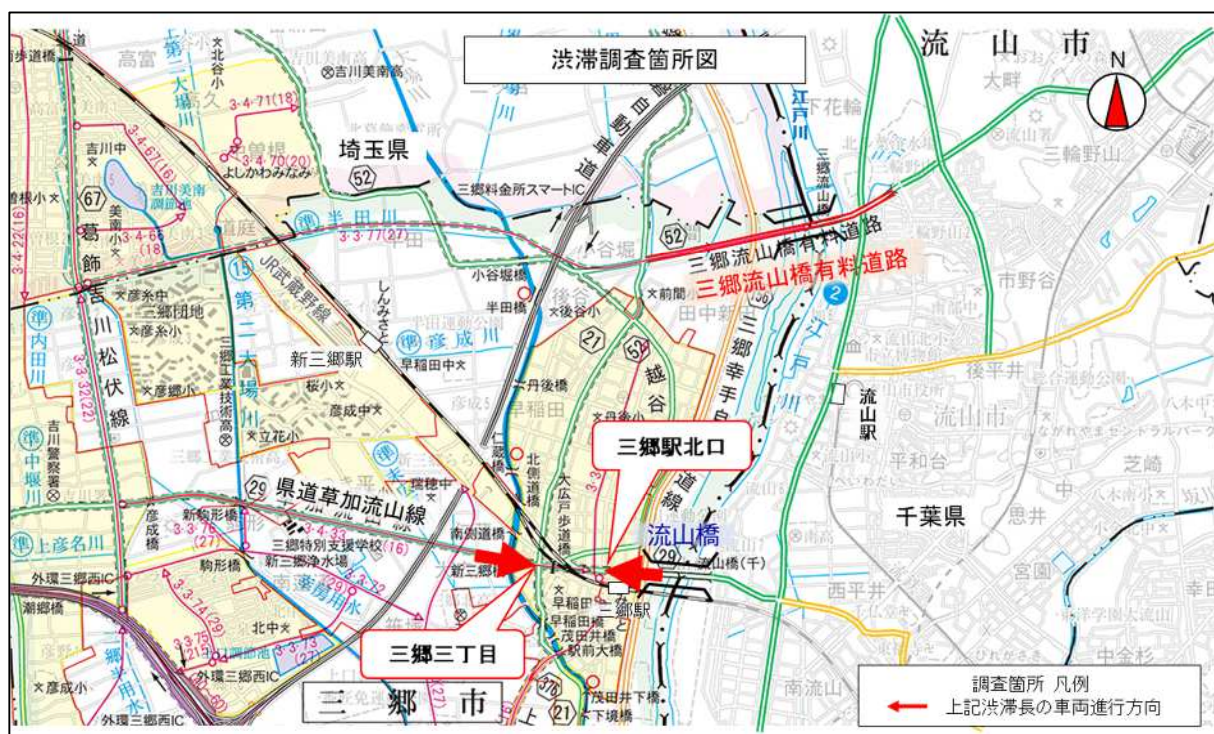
渋滞調査箇所図

流山市

N

埼玉県

三郷流山橋有料道路

三郷流山橋有料道路

県道草加流山線

三郷駅北口

流山橋

三郷三丁目

三郷市

千葉県

新三郷駅

三郷駅

流山駅

三郷料金所スマートIC

外環三郷西IC

吉川松伏線

第二大場川

半田川

彦成川

江戸川

三郷幸手自動車道

調査箇所 凡例

上記渋滞長の車両進行方向